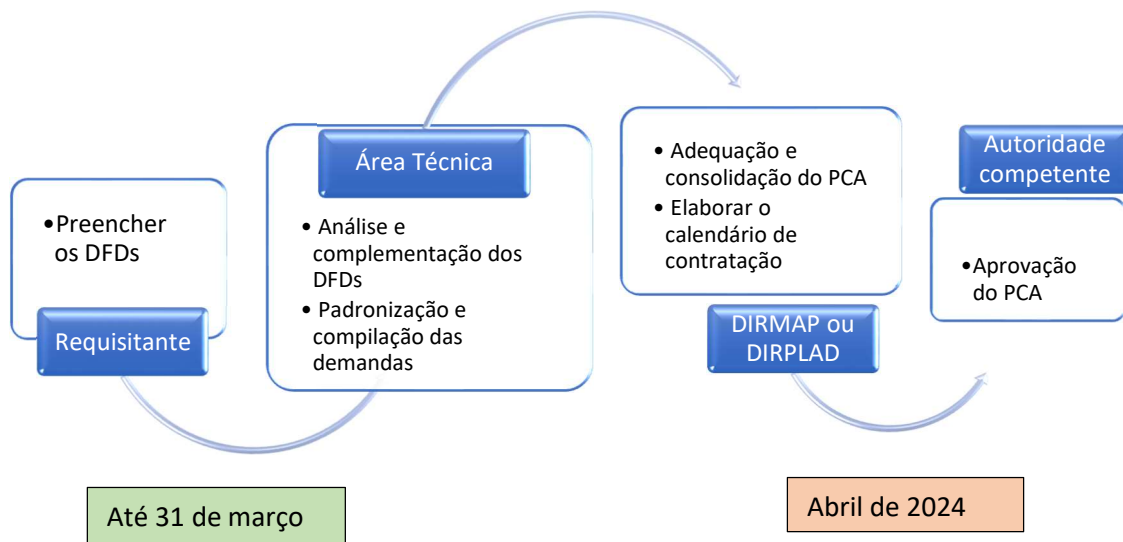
•Preencher os DFDs

Requisitante

Área Técnica

• Análise e complementação dos DFDs
• Padronização e compilação das demandas

• Adequação e consolidação do PCA
• Elaborar o calendário de contratação

DIRMAP ou DIRPLAD

Autoridade competente

•Aprovação do PCA

Até 31 de março

Abril de 2024